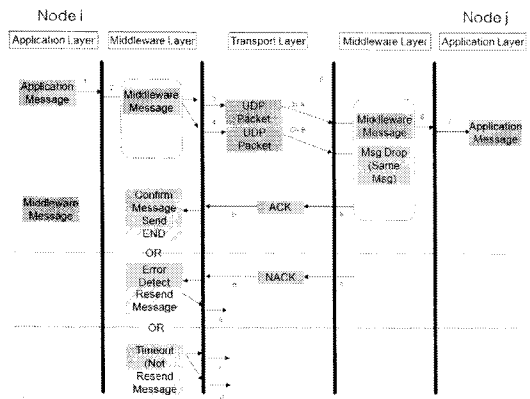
Node i

Node j

Application Layer

Middleware Layer

Transport Layer

Middleware Layer

Application Layer

Application Message

1

Middleware Message

UDP Packet

UDP Packet

Middleware Message

Application Message

Msg Drop (Same Msg)

Middleware Message

Confirm Message Send END

ACK

OR

Error Detect

NACK

Resend Message

OR

Timeout (Not Resend Message